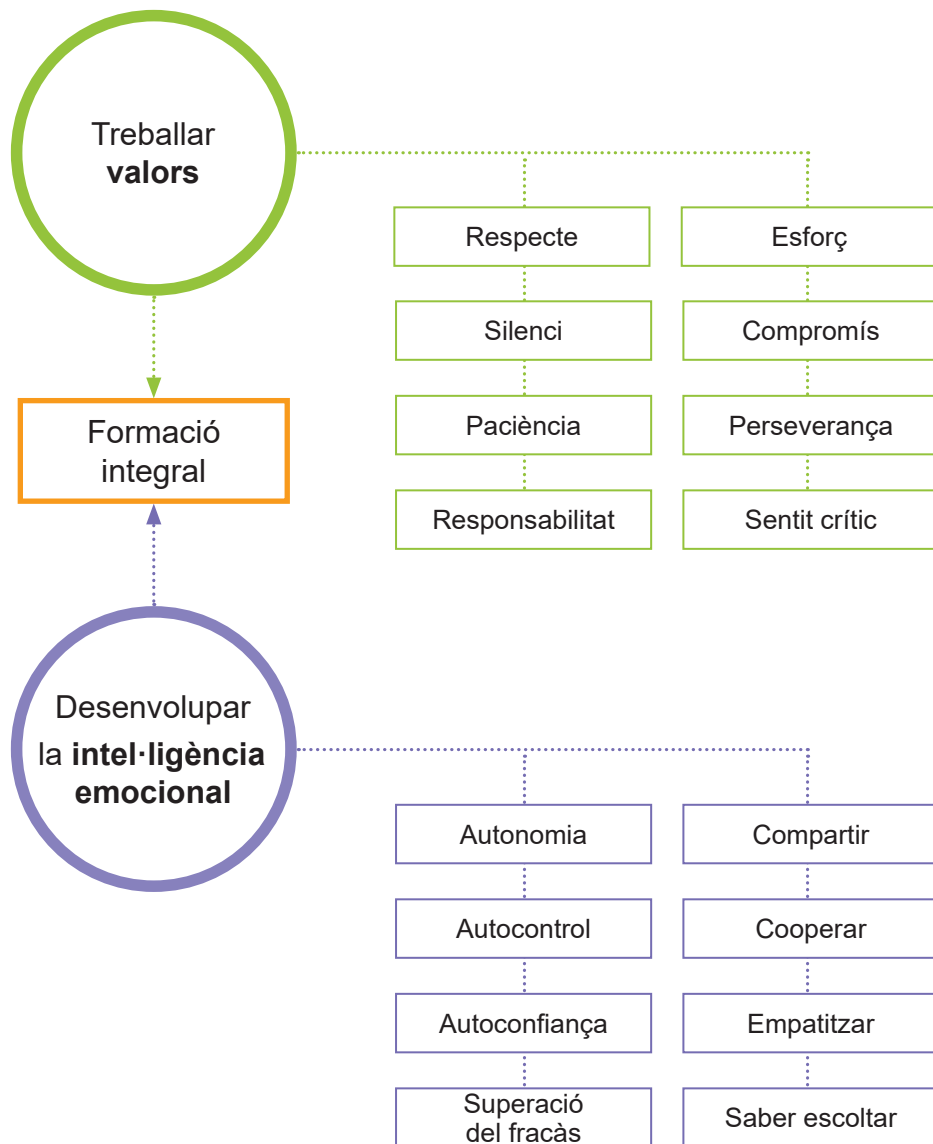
Treballar **valors**

Respecte

Silenci

Paciència

Responsabilitat

Esforç

Compromís

Perseverança

Sentit crític

Formació integral

Desenvolupar la **intel·ligència emocional**

Autonomia

Autocontrol

Autoconfiança

Superació del fracàs

Compartir

Cooperar

Empatitzar

Saber escoltar